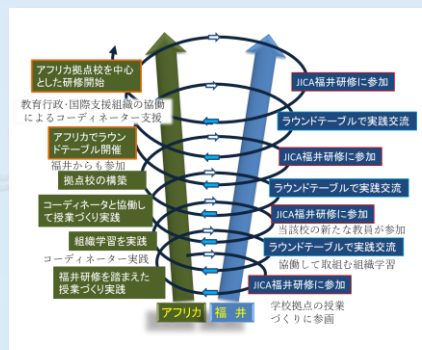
アフリカ拠点校を中心とした研修開始

教育行政・国際支援組織の協働によるコーディネーター支援

アフリカでラウンドテーブル開催

福井からも参加

拠点校の構築

コーディネータと協働して授業づくり実践

組織学習を実践

コーディネーター実践

福井研修を踏まえた授業づくり実践

JICA福井研修に参加

ラウンドテーブルで実践交流

JICA福井研修に参加

ラウンドテーブルで実践交流

JICA福井研修に参加

当該校の新たな教員が参加

ラウンドテーブルで実践交流

協働して取組む組織学習

JICA福井研修に参加

学校拠点の授業づくりに参画

アフリカ

福井